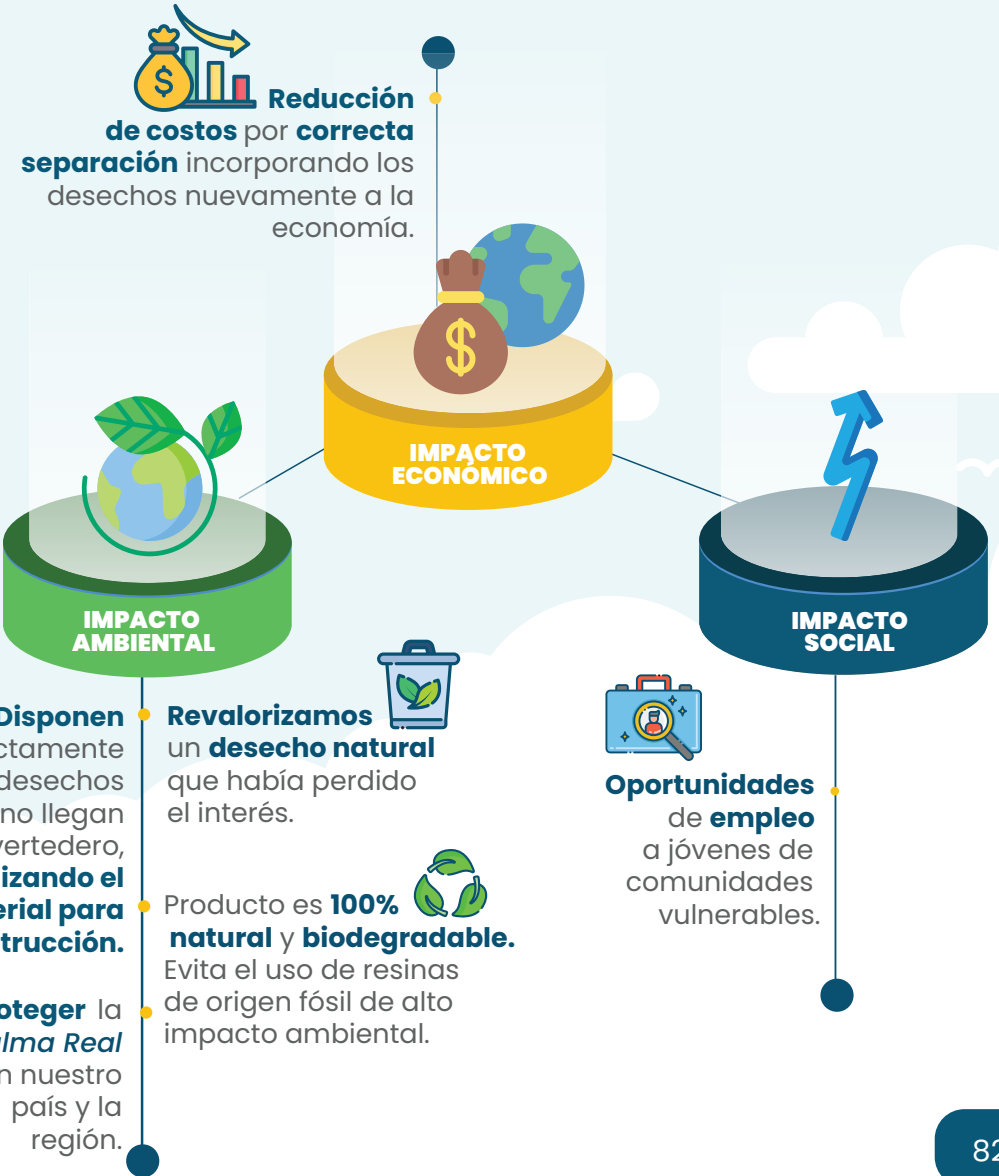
Reducción de costos por correcta separación incorporando los desechos nuevamente a la economía.

IMPACTO ECONÓMICO

IMPACTO AMBIENTAL

IMPACTO SOCIAL

Disponen ctamente desechos no llegan vertedero, izando el erial para trucción.

oteger la lma Real n nuestro país y la región.

Revalorizamos un desecho natural que había perdido el interés.

Producto es 100% natural y biodegradable. Evita el uso de resinas de origen fósil de alto impacto ambiental.

Oportunidades de empleo a jóvenes de comunidades vulnerables.

82